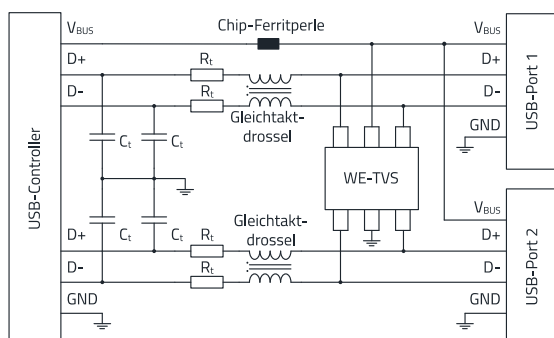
USB-Controller

$V_{BUS}$
D+
D-
D+
D-
GND

Chip-Ferritperle

$R_t$
$R_t$
Gleichtakt-drossel

$C_t$
$C_t$
$C_t$
$C_t$

WE-TVS

Gleichtakt-drossel
$R_t$
$R_t$

$V_{BUS}$
D+
D-
GND
USB-Port 1

$V_{BUS}$
D+
D-
GND
USB-Port 2